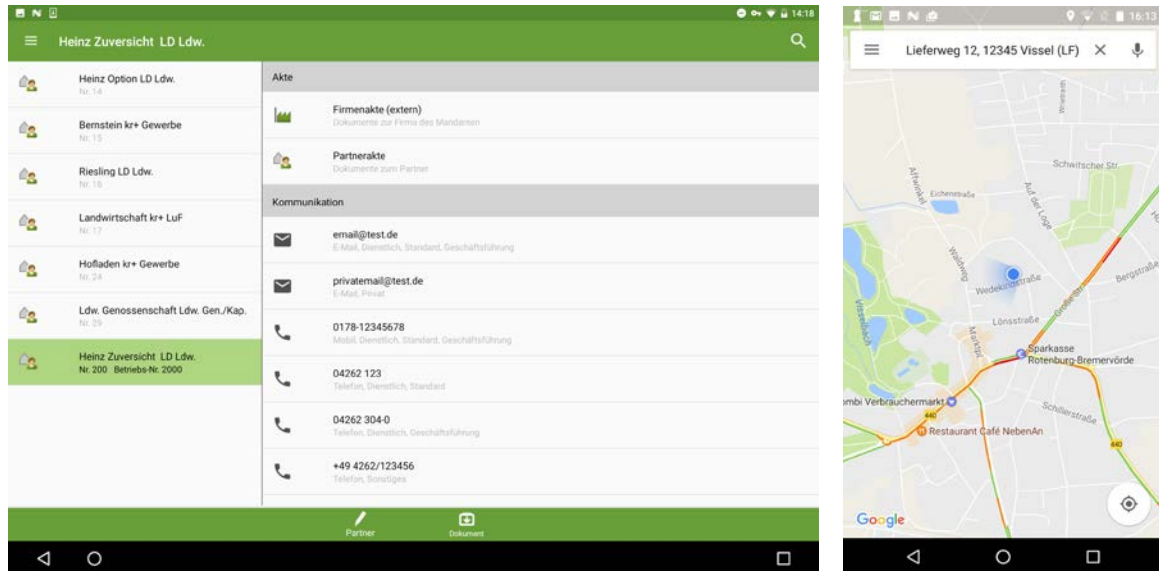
14:18

Heinz Zuversicht LD Ldw.

Heinz Option LD Ldw.
Nr. 14

Bernstein kr+ Gewerbe
Nr. 15

Riesling LD Ldw.
Nr. 16

Landwirtschaft kr+ LuF
Nr. 17

Hofladen kr+ Gewerbe
Nr. 24

Ldw. Genossenschaft Ldw. Gen./Kap.
Nr. 29

Heinz Zuversicht LD Ldw.
Nr. 200 Betriebs-Nr. 2000

Akte

Firmenakte (extern)
Dokumente zur Firma des Mandanten

Partnerakte
Dokumente zum Partner

Kommunikation

email@test.de
E-Mail, Dienstlich, Standard, Geschäftsführung

privatemail@test.de
E-Mail, Privat

0178-12345678
Mobil, Dienstlich, Standard, Geschäftsführung

04262 123
Telefon, Dienstlich, Standard

04262 304-0
Telefon, Dienstlich, Geschäftsführung

+49 4262/123456
Telefon, Sonstiges

Partner
Dokument

16:13

Lieferweg 12, 12345 Vissel (LF)

Schwitscher Str.
Eichenstraße
Auf der Loge
Wallweg
Wedekindstraße
Bergstraße
Lönsstraße
Große Str.
Marktpl.
Sparkasse Rotenburg-Bremervörde
mbi Verbrauchermarkt
Schillerstraße
Restaurant Café NebenAn
440
Google